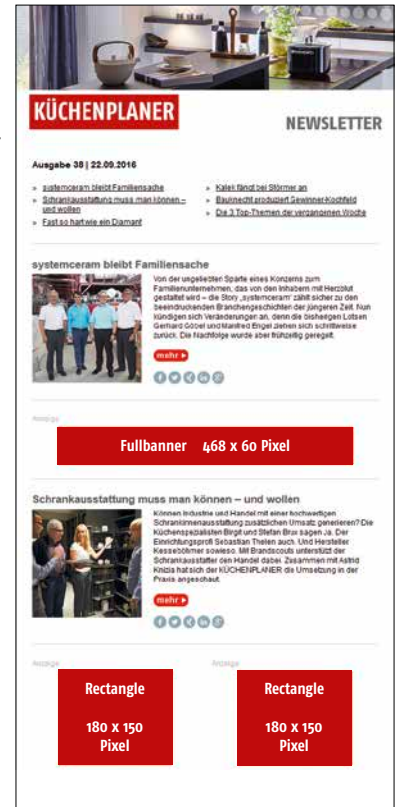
KÜCHENPLANER

NEWSLETTER

Ausgabe 38 | 22.09.2016

» systemceram bleibt Familiensache
» Schrankausstattung muss man können – und wollen
» Fast so hart wie ein Diamant
» Kalek fängt bei Störmer an
» Bauknecht produziert Gewinner-Kochfeld
» Die 3 Top-Themen der vergangenen Woche

systemceram bleibt Familiensache

Von der ungeliebten Sparte eines Konzerns zum Familienunternehmen, das von den Inhabern mit Herzblut gestaltet wird – die Story „systemceram" zählt sicher zu den beeindruckenden Branchengeschichten der jüngeren Zeit. Nun kündigen sich Veränderungen an, denn die bisherigen Lotsen Gerhard Göbel und Manfred Engel ziehen sich schrittweise zurück. Die Nachfolge wurde aber frühzeitig geregelt.

mehr

Anzeige

Fullbanner 468 x 60 Pixel

Schrankausstattung muss man können – und wollen

Können Industrie und Handel mit einer hochwertigen Schrankinnenausstattung zusätzlichen Umsatz generieren? Die Küchenspezialisten Birgit und Stefan Brax sagen Ja. Der Einrichtungsprofi Sebastian Thelen auch. Und Hersteller Kesseböhmer sowieso. Mit Brandscouts unterstützt der Schrankausstatter den Handel dabei. Zusammen mit Astrid Knizia hat sich der KÜCHENPLANER die Umsetzung in der Praxis angeschaut.

mehr

Anzeige

Rectangle

180 x 150 Pixel

Anzeige

Rectangle

180 x 150 Pixel